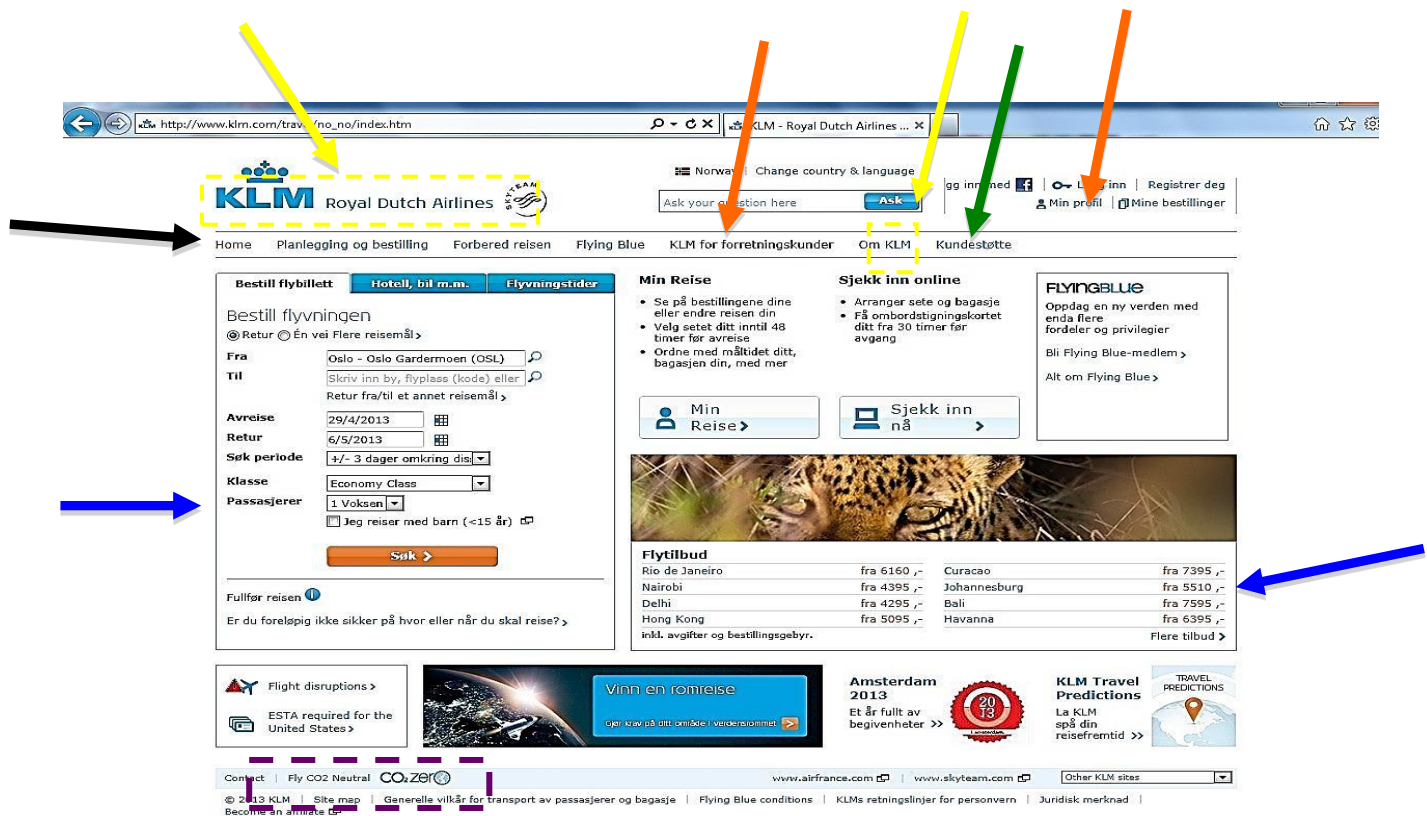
http://www.klm.com/trav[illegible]/no_no/index.htm

KLM - Royal Dutch Airlines ...

Norway | Change country & language

KLM Royal Dutch Airlines SKYTEAM

Ask your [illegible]estion here Ask

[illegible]gg inn med | L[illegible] inn | Registrer deg

Min profil | Mine bestillinger

Home Planlegging og bestilling Forbered reisen Flying Blue KLM for forretningskunder Om KLM Kundestøtte

Bestill flybillett | Hotell, bil m.m. | Flyvningstider

Bestill flyvningen

Retur Én vei Flere reisemål ›

Fra Oslo - Oslo Gardermoen (OSL)

Til Skriv inn by, flyplass (kode) eller

Retur fra/til et annet reisemål ›

Avreise 29/4/2013

Retur 6/5/2013

Søk periode +/- 3 dager omkring dis

Klasse Economy Class

Passasjerer 1 Voksen

Jeg reiser med barn (<15 år)

Søk ›

Fullfør reisen

Er du foreløpig ikke sikker på hvor eller når du skal reise? ›

Min Reise

• Se på bestillingene dine eller endre reisen din
• Velg setet ditt inntil 48 timer før avreise
• Ordne med måltidet ditt, bagasjen din, med mer

Sjekk inn online

• Arranger sete og bagasje
• Få ombordstigningskortet ditt fra 30 timer før avgang

FLYINGBLUE

Oppdag en ny verden med enda flere fordeler og privilegier

Bli Flying Blue-medlem ›

Alt om Flying Blue ›

Min Reise ›

Sjekk inn nå ›

Flytilbud

| | | | |
|---|---|---|---|
| Rio de Janeiro | fra 6160 ,- | Curacao | fra 7395 ,- |
| Nairobi | fra 4395 ,- | Johannesburg | fra 5510 ,- |
| Delhi | fra 4295 ,- | Bali | fra 7595 ,- |
| Hong Kong | fra 5095 ,- | Havanna | fra 6395 ,- |

inkl. avgifter og bestillingsgebyr.

Flere tilbud ›

Flight disruptions ›

ESTA required for the United States ›

Vinn en romreise

Gjør krav på ditt område i verdensrommet

Amsterdam 2013

Et år fullt av begivenheter »

2013 Amsterdam

KLM Travel Predictions

La KLM spå din reisefremtid »

TRAVEL PREDICTIONS

Contact | Fly CO2 Neutral CO2zero

www.airfrance.com | www.skyteam.com | Other KLM sites

© 2013 KLM | Site map | Generelle vilkår for transport av passasjerer og bagasje | Flying Blue conditions | KLMs retningslinjer for personvern | Juridisk merknad |

Become an affiliate